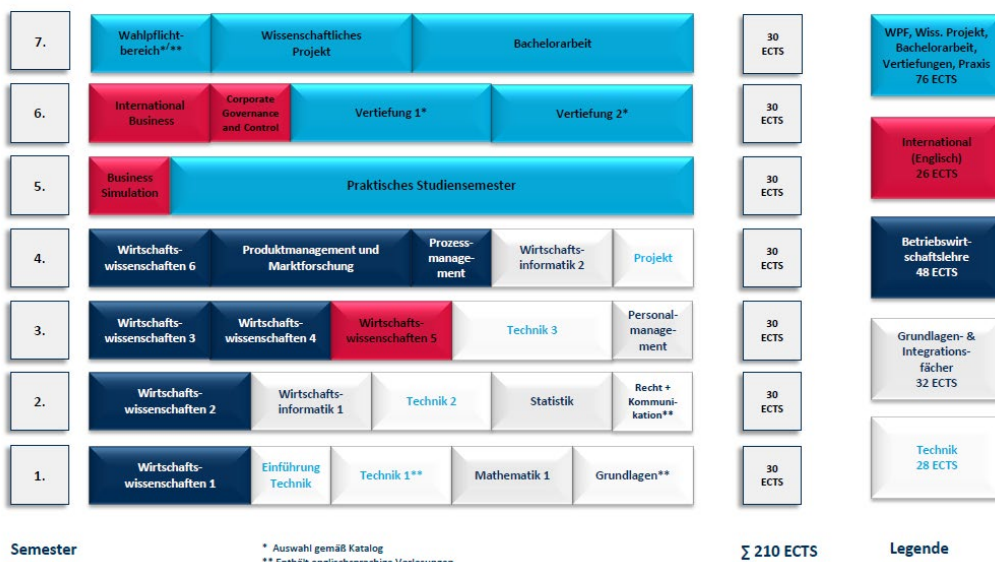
| | | | | | | | |
|---|---|---|---|---|---|---|---|
| 7. | Wahlpflichtbereich*/** | Wissenschaftliches Projekt | Bachelorarbeit | | | 30 ECTS | WPF, Wiss. Projekt, Bachelorarbeit, Vertiefungen, Praxis 76 ECTS |
| 6. | International Business | Corporate Governance and Control | Vertiefung 1* | Vertiefung 2* | | 30 ECTS | International (Englisch) 26 ECTS |
| 5. | Business Simulation | Praktisches Studiensemester | | | | 30 ECTS | |
| 4. | Wirtschaftswissenschaften 6 | Produktmanagement und Marktforschung | Prozessmanagement | Wirtschaftsinformatik 2 | Projekt | 30 ECTS | Betriebswirtschaftslehre 48 ECTS |
| 3. | Wirtschaftswissenschaften 3 | Wirtschaftswissenschaften 4 | Wirtschaftswissenschaften 5 | Technik 3 | Personalmanagement | 30 ECTS | Grundlagen- & Integrationsfächer 32 ECTS |
| 2. | Wirtschaftswissenschaften 2 | Wirtschaftsinformatik 1 | Technik 2 | Statistik | Recht + Kommunikation** | 30 ECTS | |
| 1. | Wirtschaftswissenschaften 1 | Einführung Technik | Technik 1** | Mathematik 1 | Grundlagen** | 30 ECTS | Technik 28 ECTS |

Semester

* Auswahl gemäß Katalog
** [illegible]

∑ 210 ECTS

Legende